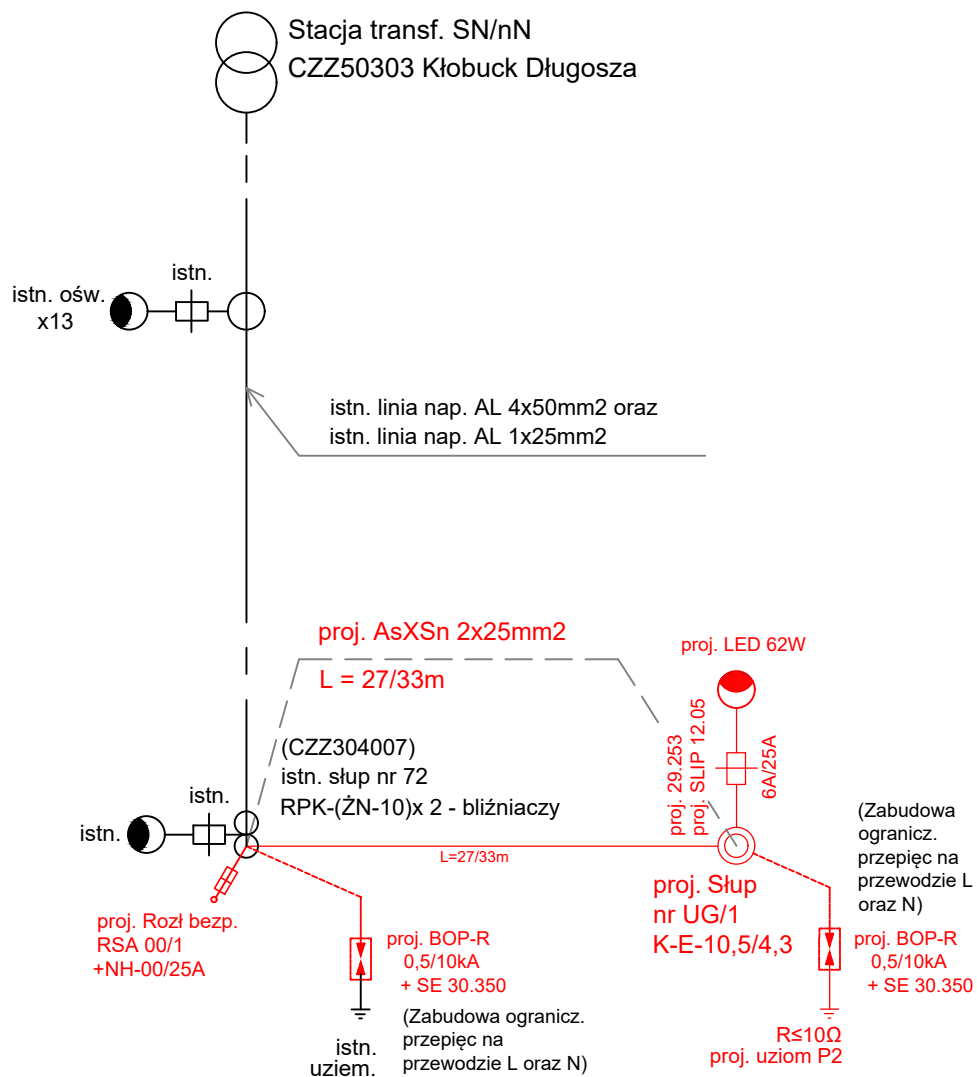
Stacja transf. SN/nN
CZZ50303 Kłobuck Długosza

istn. ośw.
x13

istn.

istn. linia nap. AL 4x50mm2 oraz
istn. linia nap. AL 1x25mm2

proj. AsXSn 2x25mm2

L = 27/33m

proj. LED 62W

(CZZ304007)
istn. słup nr 72
RPK-(ŻN-10)x 2 - bliźniaczy

proj. 29.253
proj. SLIP 12.05

6A/25A

istn.

istn.

L=27/33m

(Zabudowa ogranicz. przepięc na przewodzie L oraz N)

proj. Słup
nr UG/1
K-E-10,5/4,3

proj. Rozł bezp.
RSA 00/1
+NH-00/25A

proj. BOP-R
0,5/10kA
+ SE 30.350

proj. BOP-R
0,5/10kA
+ SE 30.350

(Zabudowa ogranicz. przepięc na przewodzie L oraz N)

istn.
uziem.

R≤10Ω
proj. uziom P2